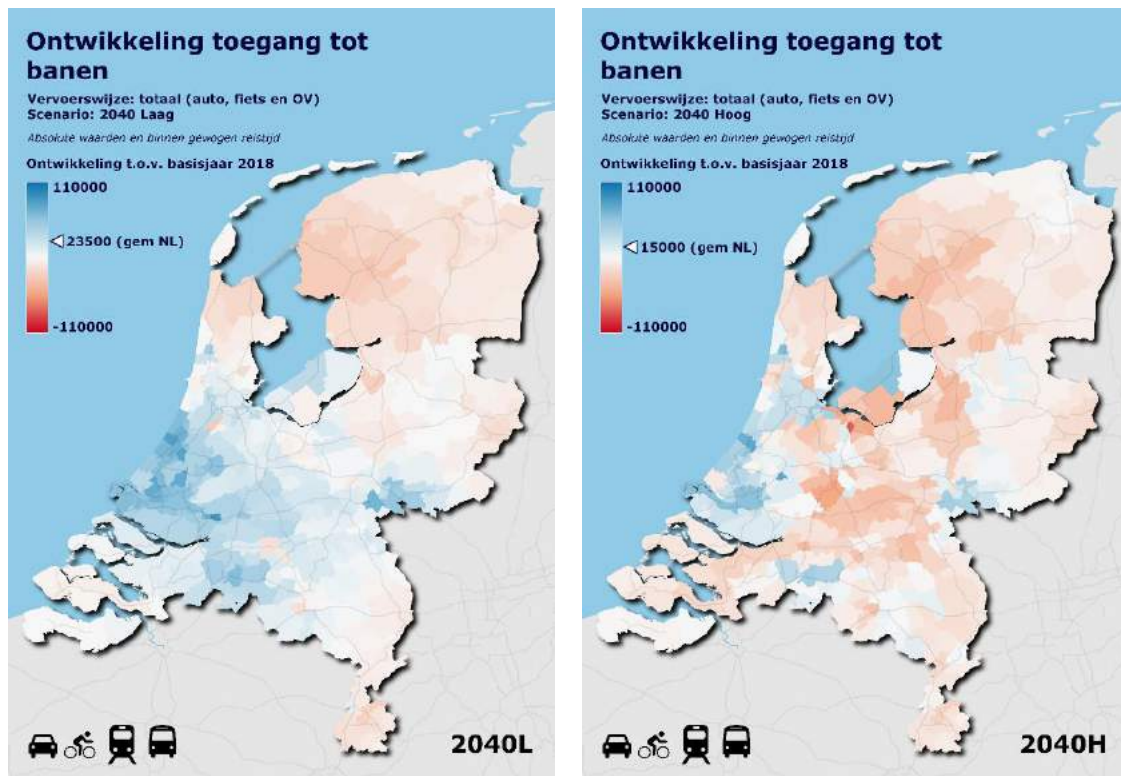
Ontwikkeling toegang tot banen

Vervoerswijze: totaal (auto, fiets en OV)
Scenario: 2040 Laag

Absolute waarden en binnen gewogen reistijd

Ontwikkeling t.o.v. basisjaar 2018

110000

23500 (gem NL)

-110000

2040L

Ontwikkeling toegang tot banen

Vervoerswijze: totaal (auto, fiets en OV)
Scenario: 2040 Hoog

Absolute waarden en binnen gewogen reistijd

Ontwikkeling t.o.v. basisjaar 2018

110000

15000 (gem NL)

-110000

2040H